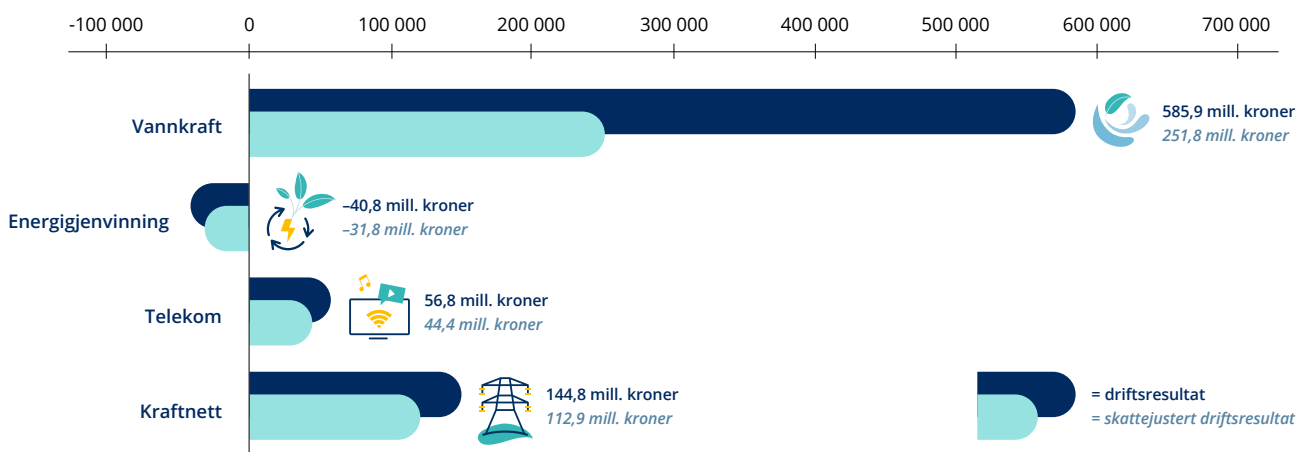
-100 000 0 100 000 200 000 300 000 400 000 500 000 600 000 700 000

Vannkraft
585,9 mill. kroner
251,8 mill. kroner

Energigjenvinning
–40,8 mill. kroner
–31,8 mill. kroner

Telekom
56,8 mill. kroner
44,4 mill. kroner

Kraftnett
144,8 mill. kroner
112,9 mill. kroner

= driftsresultat
= skattejustert driftsresultat